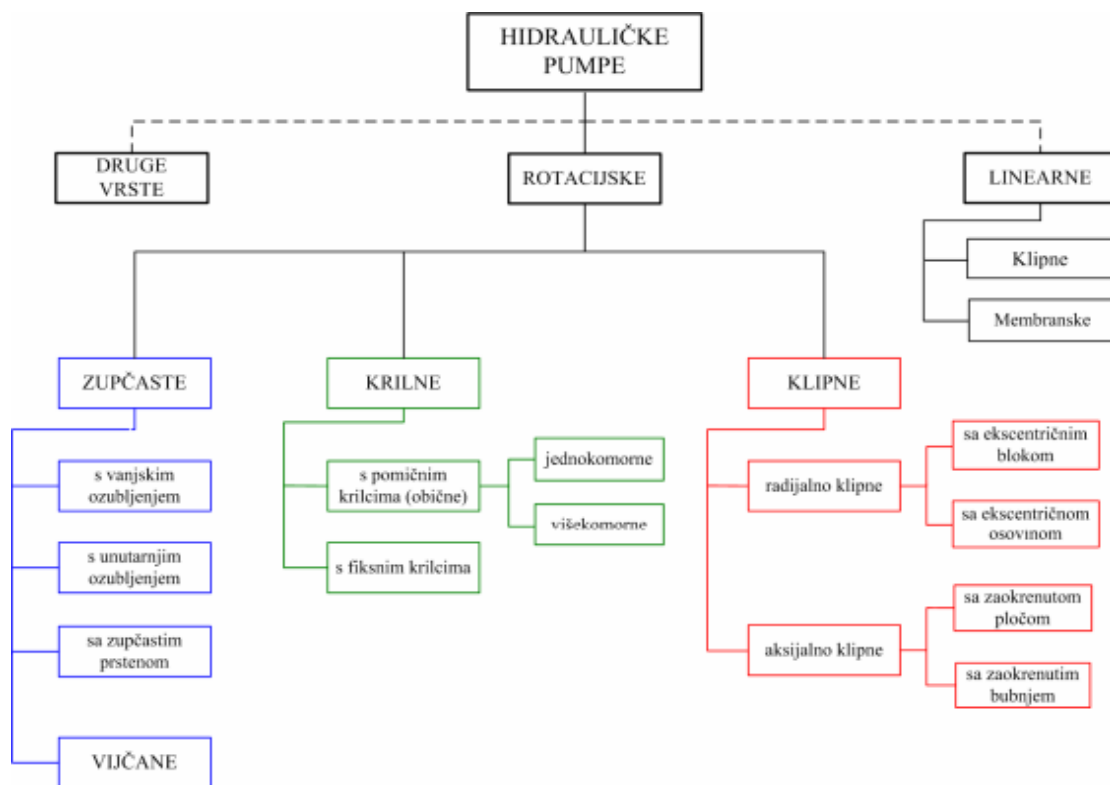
HIDRAULIČKE PUMPE

DRUGE VRSTE

ROTACIJSKE

LINEARNE

Klipne

Membranske

ZUPČASTE

s vanjskim ozubljenjem

s unutarnjim ozubljenjem

sa zupčastim prstenom

VIJČANE

KRILNE

s pomičnim krilcima (obične)

jednokomorne

višekomorne

s fiksnim krilcima

KLIPNE

radijalno klipne

sa ekscentričnim blokom

sa ekscentričnom osovinom

aksijalno klipne

sa zaokrenutom pločom

sa zaokrenutim bubnjem